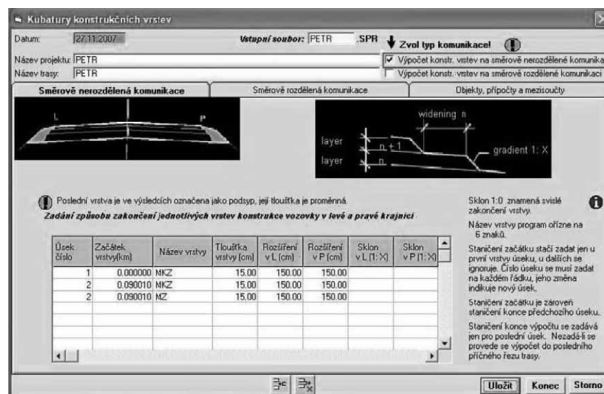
Kubatury konstrukčních vrstev

Datum: 27.11.2007

Vstupní soubor: PETR .SPR

Zvol typ komunikace!

Název projektu: PETR

Název trasy: PETR

Výpočet konstr. vrstev na směrově nerozdělená komunika

Výpočet konstr. vrstev na směrově rozdělené komunikaci

Směrově nerozdělená komunikace | Směrově rozdělená komunikace | Objekty, přípojky a mezisoučty

L

P

widening n

layer

layer

n + 1

n

gradient 1: X

Poslední vrstva je ve výsledcích označena jako podsyp, její tloušťka je proměnná.

Zadání způsobu zakončení jednotlivých vrstev konstrukce vozovky v levé a pravé krajnici

| Úsek číslo | Začátek vrstvy[km] | Název vrstvy | Tloušťka vrstvy [cm] | Rozšíření v L [cm] | Rozšíření v P [cm] | Sklon v L [1:X] | Sklon v P [1:X] |
|---|---|---|---|---|---|---|---|
| 1 | 0.000000 | MKZ | 15.00 | 150.00 | 150.00 | | |
| 2 | 0.090010 | MKZ | 15.00 | 150.00 | 150.00 | | |
| 2 | 0.090010 | MZ | 15.00 | 150.00 | 150.00 | | |

Sklon 1:0 znamená svislé zakončení vrstvy.

Název vrstvy program ořízne na 6 znaků.

Staničení začátku stačí zadat jen u první vrstvy úseku, u dalších se ignoruje. Číslo úseku se musí zadat na každém řádku, jeho změna indikuje nový úsek.

Staničení začátku je zároveň staničení konce předchozího úseku.

Staničení konce výpočtu se zadává jen pro poslední úsek. Nezadá-li se provede se výpočet do posledního příčného řezu trasy.

Uložit | Konec | Storno